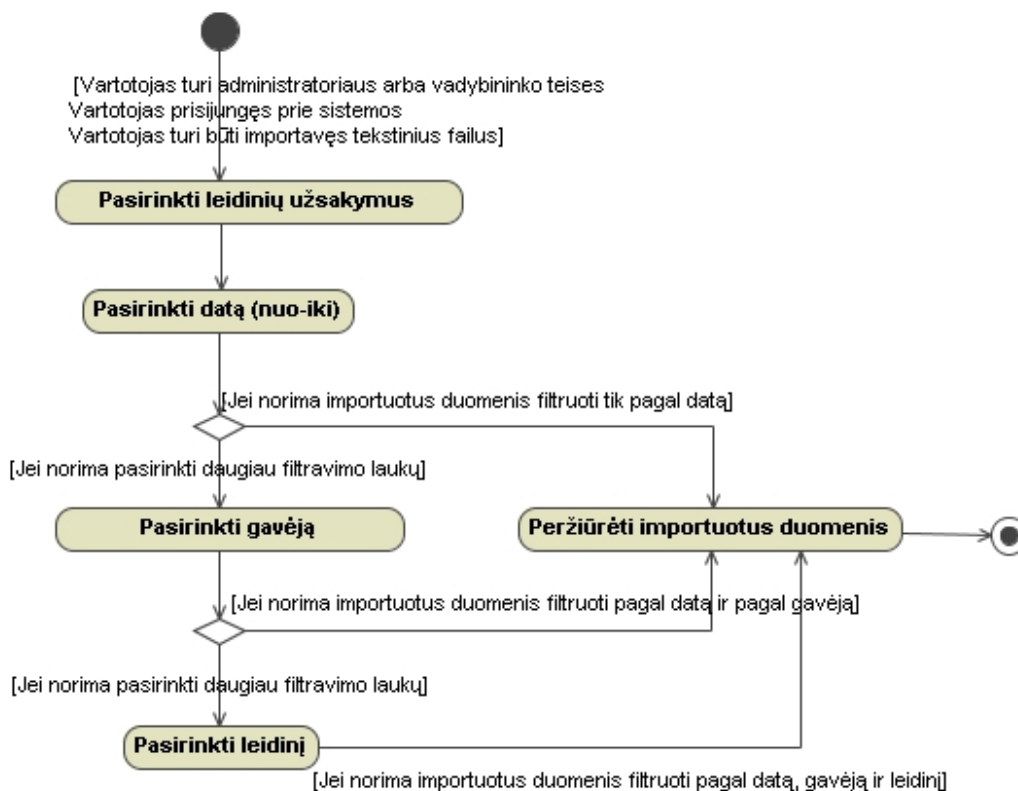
[Vartotojas turi administratoriaus arba vadybininko teises
Vartotojas prisijungęs prie sistemos
Vartotojas turi būti importavęs tekstinius failus]

Pasirinkti leidinių užsakymus

Pasirinkti datą (nuo-iki)

[Jei norima importuotus duomenis filtruoti tik pagal datą]

[Jei norima pasirinkti daugiau filtravimo laukų]

Pasirinkti gavėją

Peržiūrėti importuotus duomenis

[Jei norima importuotus duomenis filtruoti pagal datą ir pagal gavėją]

[Jei norima pasirinkti daugiau filtravimo laukų]

Pasirinkti leidinį

[Jei norima importuotus duomenis filtruoti pagal datą, gavėją ir leidinį]